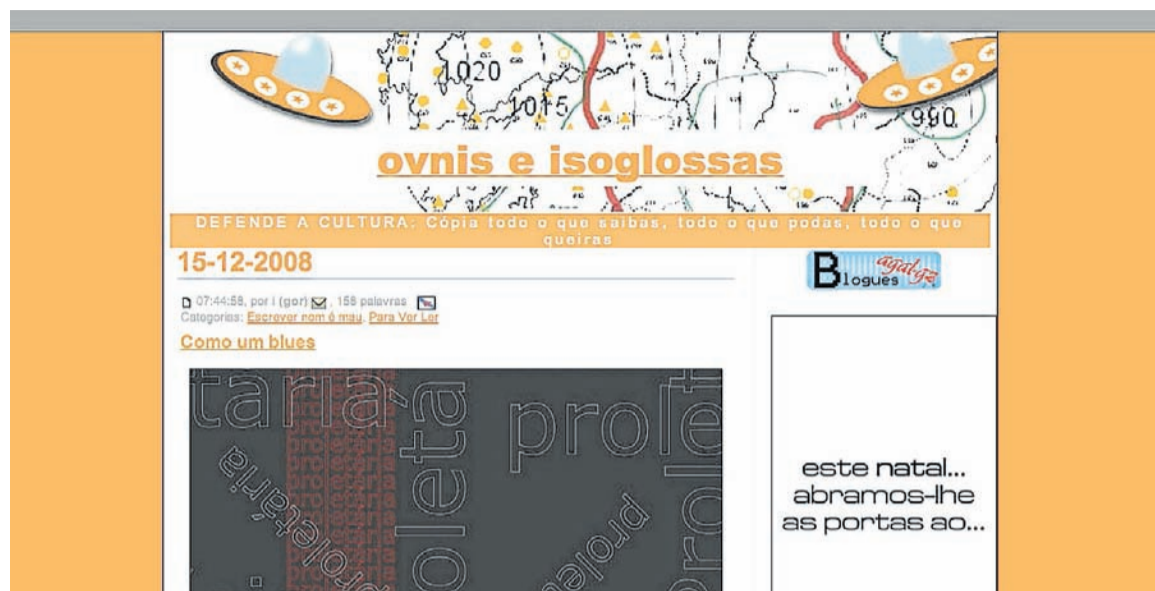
1020
1015
990

ovnis e isoglossas

DEFENDE A CULTURA: Cópia todo o que saibas, todo o que podas, todo o que queiras

15-12-2008

07:44:58, por i (gor), 158 palavras
Categorias: Escrever nom é mau, Para Ver Ler

Como um blues

tária
proletária
proletária
proletária
proletária
proletária
proletária
proletária
proletária
proletária
prole
proletária
proleta
proletária
proletária
prolet

Blogues agal-gz

este natal...
abramos-lhe
as portas ao...